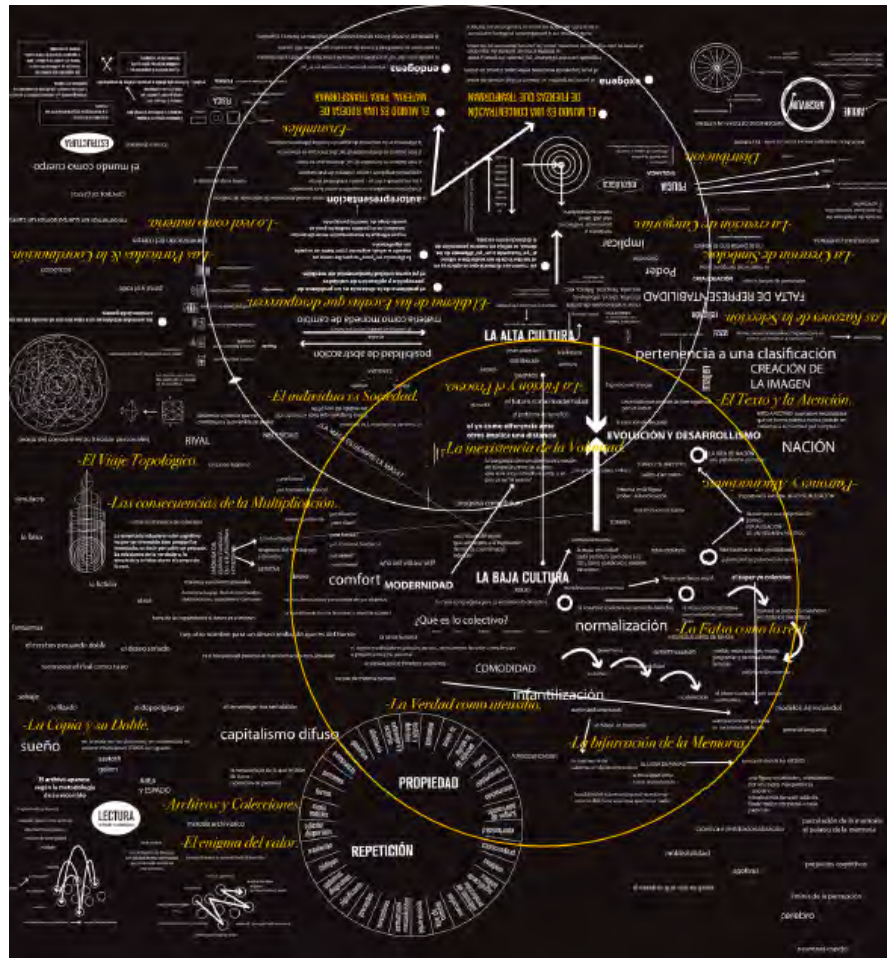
endogena
exogena
EL MUNDO ES UNA BODEGA DE MATERIAL PARA TRANSFORMAR
EL MUNDO ES UNA CONCENTRACIÓN DE FUERZAS QUE TRANSFORMAN
ESTRUCTURA
el mundo como cuerpo
-Ensamble-
Distribución
FRUGA
-La creación de Categorías-
autorepresentación
-La red como materia-
-Las Partículas de la Coordinación-
implicar
Poder
-La Creación de Símbolos-
FALTA DE REPRESENTABILIDAD
-Los Razones de la Selección-
-El dilema de los Escritos que desaparecen-
materia como moneda de cambio
posibilidad de abstracción
LA ALTA CULTURA
pertenencia a una clasificación
CREACIÓN DE LA IMAGEN
-El Texto y la Atención-
-El individuo vs Sociedad-
-Lo Fugaz y el Proceso-
EVOLUCIÓN Y DESARROLLISMO
NACIÓN
RIVAL
-La inexistencia de la Voluntad-
-El Viaje Topológico-
-Patronos y Autoridades-
-Las consecuencias de la Multiplicación-
comfort
MODERNIDAD
LA BAJA CULTURA
¿Qué es lo colectivo?
normalización
-La Falsa como lo real-
COMODIDAD
infantilización
-La Verdad como intensidad-
-La Copia y su Doble-
sueño
capitalismo difuso
-La bifurcación de la Memoria-
PROPIEDAD
REPETICIÓN
-Archivos y Colecciones-
LECTURA
-El enigma del valor-
cerebro